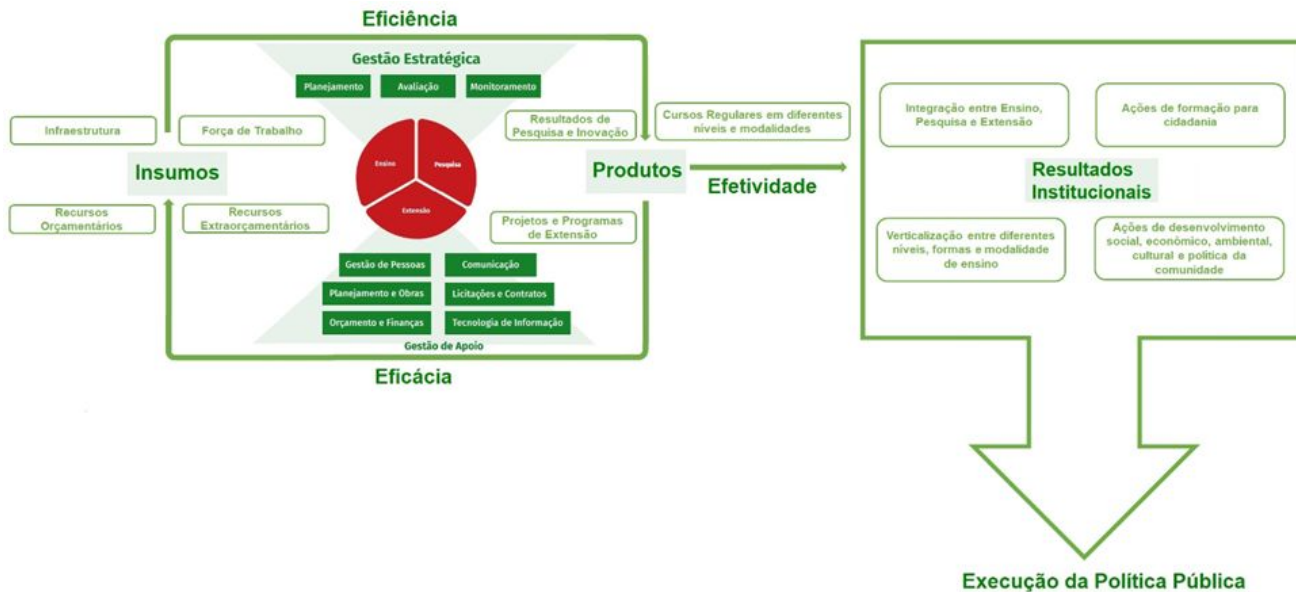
Eficiência

Gestão Estratégica

Planejamento

Avaliação

Monitoramento

Infraestrutura

Força de Trabalho

Resultados de Pesquisa e Inovação

Cursos Regulares em diferentes níveis e modalidades

Insumos

Ensino

Pesquisa

Extensão

Produtos

Efetividade

Recursos Orçamentários

Recursos Extraorçamentários

Projetos e Programas de Extensão

Gestão de Pessoas

Comunicação

Planejamento e Obras

Licitações e Contratos

Orçamento e Finanças

Tecnologia de Informação

Gestão de Apoio

Eficácia

Integração entre Ensino, Pesquisa e Extensão

Ações de formação para cidadania

Resultados Institucionais

Verticalização entre diferentes níveis, formas e modalidade de ensino

Ações de desenvolvimento social, econômico, ambiental, cultural e política da comunidade

Execução da Política Pública